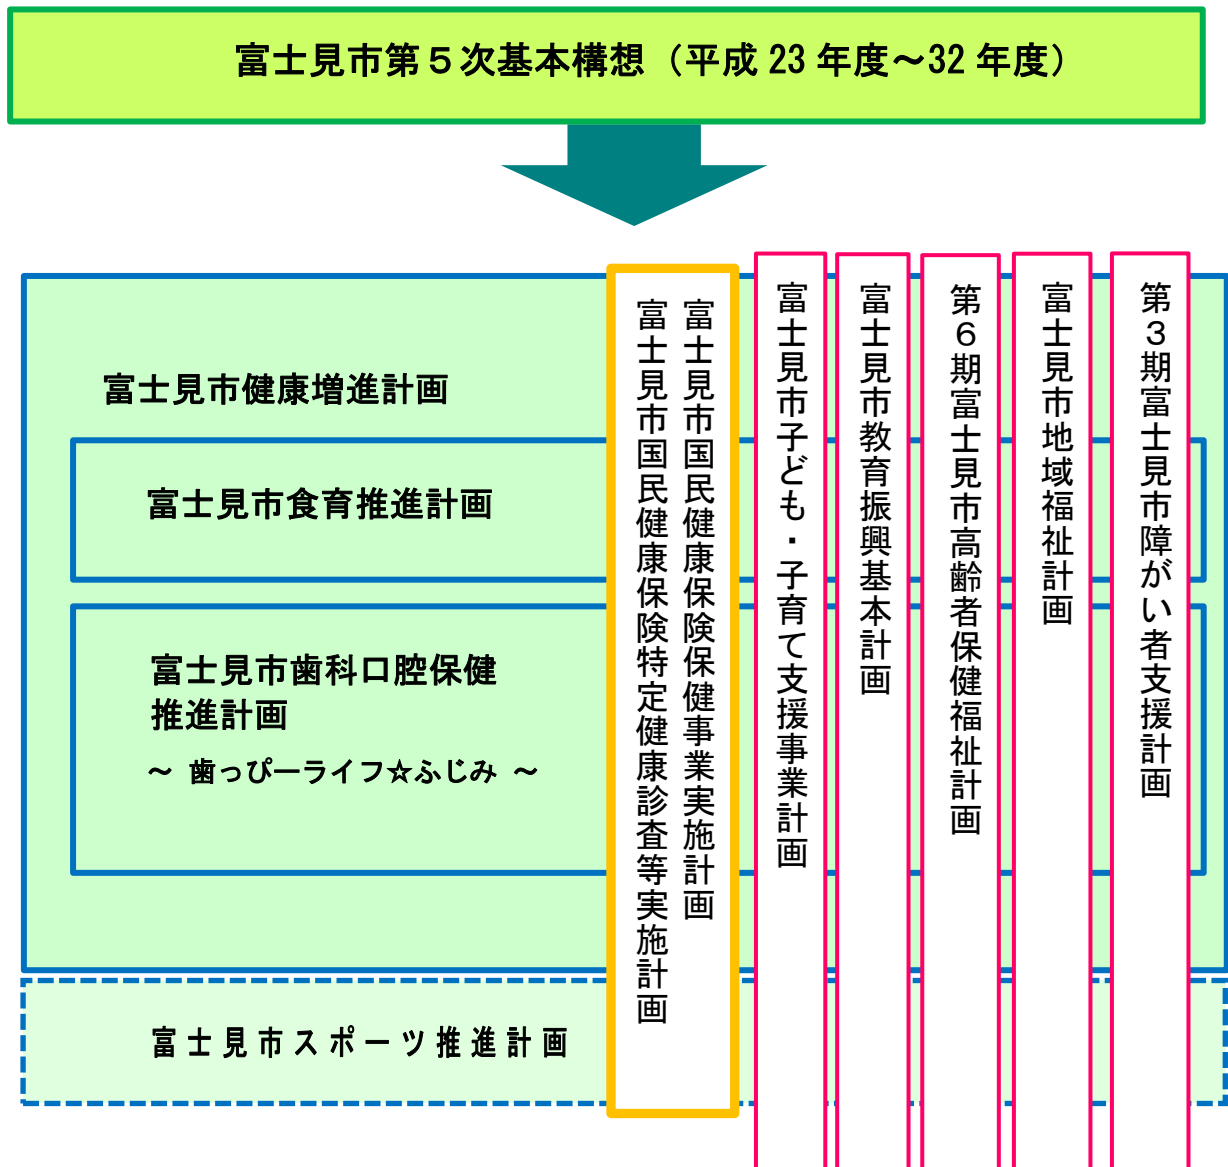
富士見市第５次基本構想（平成 23 年度～32 年度）

富士見市健康増進計画

富士見市食育推進計画

富士見市歯科口腔保健推進計画

～ 歯っぴーライフ☆ふじみ ～

富士見市スポーツ推進計画

富士見市国民健康保険保健事業実施計画

富士見市国民健康保険特定健康診査等実施計画

富士見市子ども・子育て支援事業計画

富士見市教育振興基本計画

第６期富士見市高齢者保健福祉計画

富士見市地域福祉計画

第３期富士見市障がい者支援計画